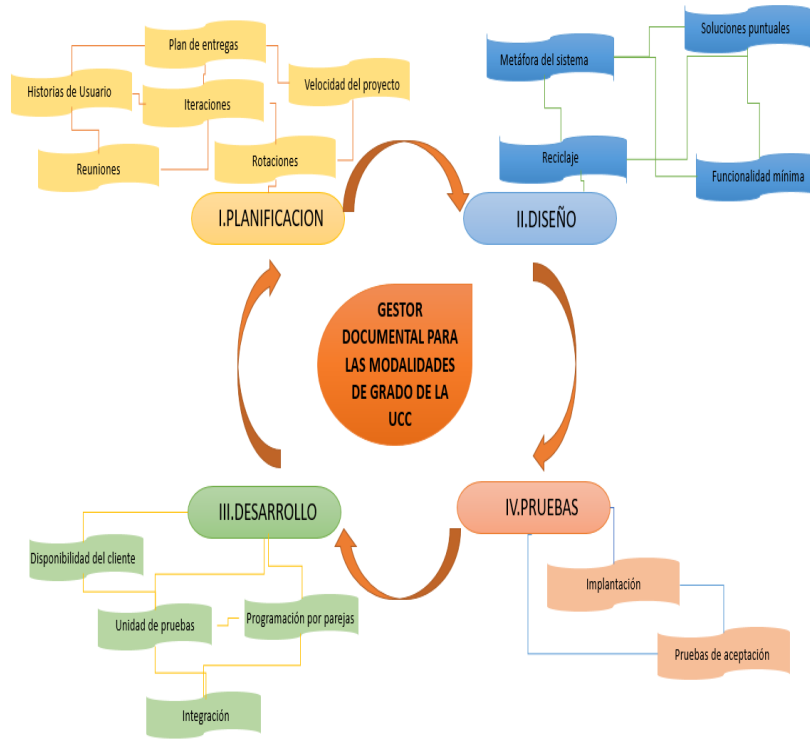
Plan de entregas

Historias de Usuario

Iteraciones

Velocidad del proyecto

Reuniones

Rotaciones

I.PLANIFICACION

Metáfora del sistema

Soluciones puntuales

Reciclaje

Funcionalidad mínima

II.DISEÑO

GESTOR DOCUMENTAL PARA LAS MODALIDADES DE GRADO DE LA UCC

III.DESARROLLO

Disponibilidad del cliente

Unidad de pruebas

Programación por parejas

Integración

IV.PRUEBAS

Implantación

Pruebas de aceptación